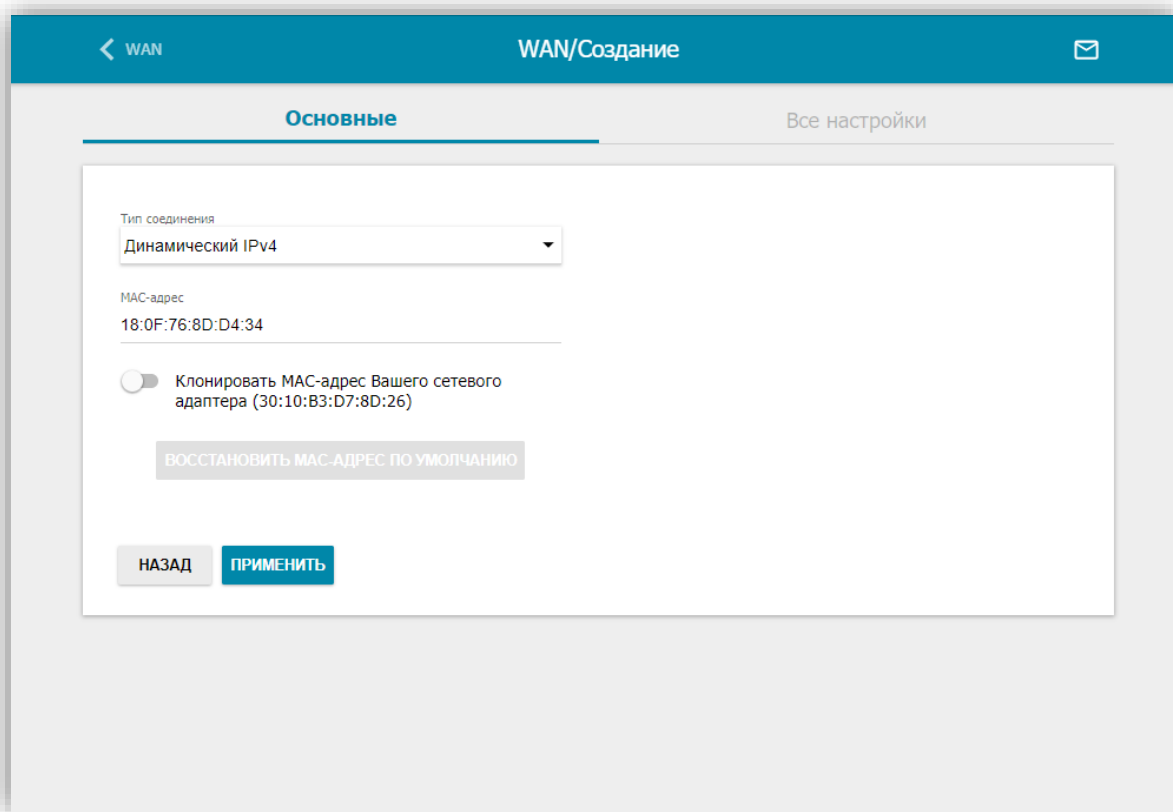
WAN

WAN/Создание

Основные

Все настройки

Тип соединения

Динамический IPv4

MAC-адрес

18:0F:76:8D:D4:34

Клонировать MAC-адрес Вашего сетевого адаптера (30:10:B3:D7:8D:26)

ВОССТАНОВИТЬ MAC-АДРЕС ПО УМОЛЧАНИЮ

НАЗАД

ПРИМЕНИТЬ